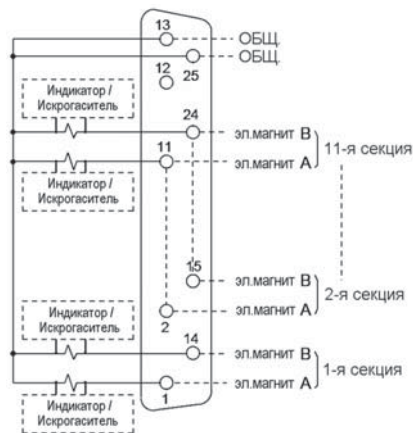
13
ОБЩ
ОБЩ
12
25

Индикатор / Искрогаситель
24
эл.магнит B
11
эл.магнит A
11-я секция
Индикатор / Искрогаситель

15
эл.магнит B
2-я секция
Индикатор / Искрогаситель
2
эл.магнит A
14
эл.магнит B
1-я секция
эл.магнит A
1
Индикатор / Искрогаситель